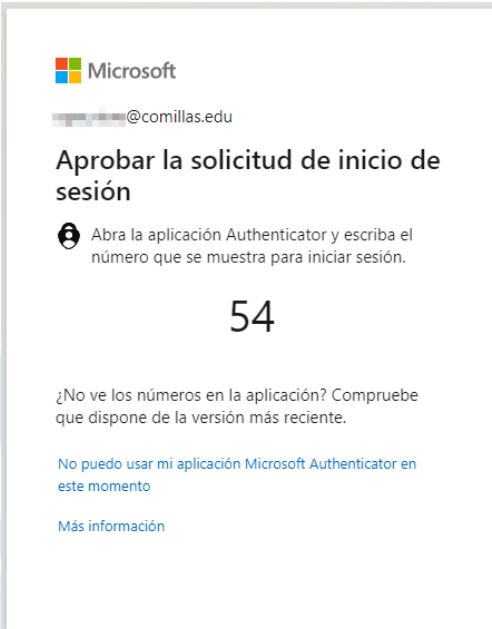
Microsoft

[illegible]@comillas.edu

Aprobar la solicitud de inicio de sesión

Abra la aplicación Authenticator y escriba el número que se muestra para iniciar sesión.

54

¿No ve los números en la aplicación? Compruebe que dispone de la versión más reciente.

No puedo usar mi aplicación Microsoft Authenticator en este momento

Más información